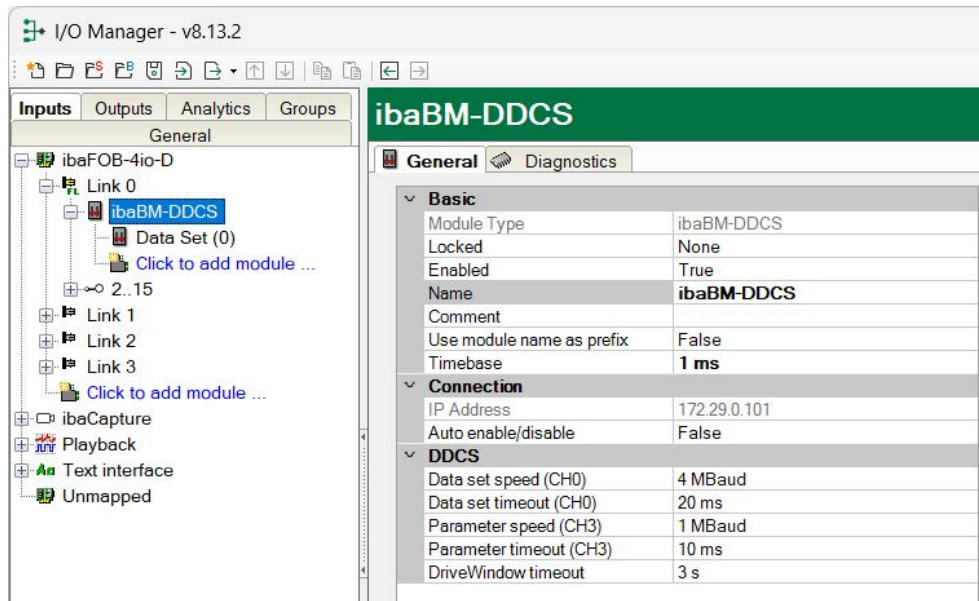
I/O Manager - v8.13.2

Inputs | Outputs | Analytics | Groups
General

ibaFOB-4io-D
Link 0
ibaBM-DDCS
Data Set (0)
Click to add module ...
2..15
Link 1
Link 2
Link 3
Click to add module ...
ibaCapture
Playback
Text interface
Unmapped

ibaBM-DDCS

General | Diagnostics

| Basic | |
|---|---|
| Module Type | ibaBM-DDCS |
| Locked | None |
| Enabled | True |
| Name | **ibaBM-DDCS** |
| Comment | |
| Use module name as prefix | False |
| Timebase | **1 ms** |
| **Connection** | |
| IP Address | 172.29.0.101 |
| Auto enable/disable | False |
| **DDCS** | |
| Data set speed (CH0) | 4 MBaud |
| Data set timeout (CH0) | 20 ms |
| Parameter speed (CH3) | 1 MBaud |
| Parameter timeout (CH3) | 10 ms |
| DriveWindow timeout | 3 s |